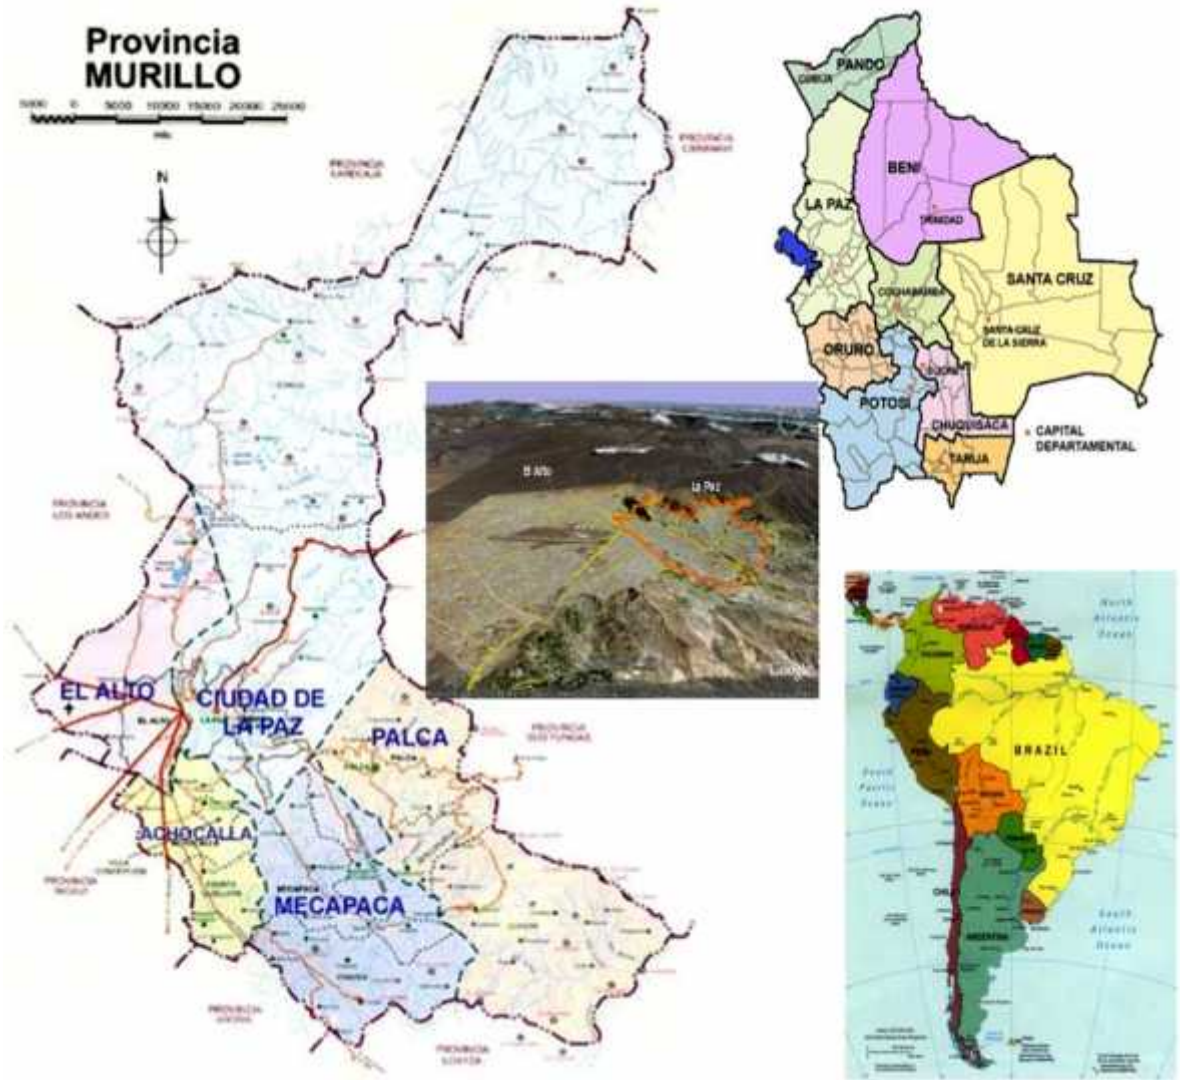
Provincia MURILLO

5000 0 5000 10000 15000 20000 25000
mts

N

PROVINCIA LARECAJA

PROVINCIA CARANAVI

PROVINCIA LOS ANDES

EL ALTO

EL ALTO

CIUDAD DE LA PAZ

PALCA

PROVINCIA SUD YUNGAS

ACHOCALLA

PROVINCIA INGAVI

MECAPACA

MECAPACA

PROVINCIA AROMA

PROVINCIA LOAYZA

El Alto

La Paz

Google

PANDO

COBIJA

BENI

TRINIDAD

LA PAZ

COCHABAMBA

SANTA CRUZ

SANTA CRUZ DE LA SIERRA

ORURO

POTOSI

SUCRE

CHUQUISACA

TARIJA

CAPITAL DEPARTAMENTAL

North Atlantic Ocean

BRAZIL

South Pacific Ocean

CHILE

ARGENTINA

South Atlantic Ocean